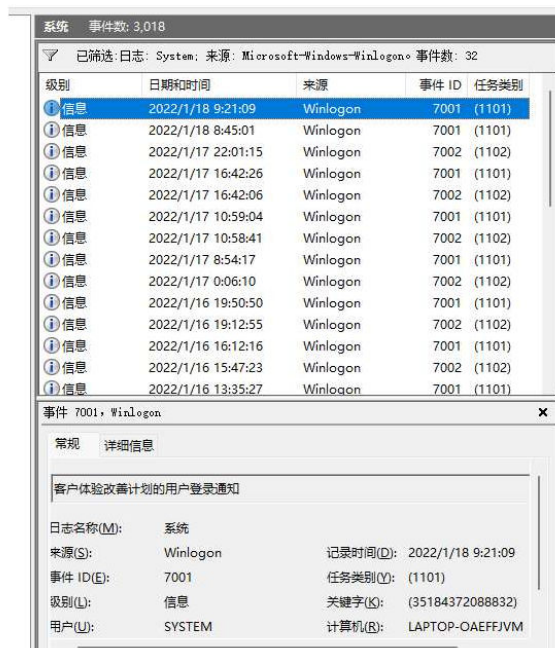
系统 事件数: 3,018

已筛选:日志: System; 来源: Microsoft-Windows-Winlogon。事件数: 32

| 级别 | 日期和时间 | 来源 | 事件 ID | 任务类别 |
|---|---|---|---|---|
| 信息 | 2022/1/18 9:21:09 | Winlogon | 7001 | (1101) |
| 信息 | 2022/1/18 8:45:01 | Winlogon | 7001 | (1101) |
| 信息 | 2022/1/17 22:01:15 | Winlogon | 7002 | (1102) |
| 信息 | 2022/1/17 16:42:26 | Winlogon | 7001 | (1101) |
| 信息 | 2022/1/17 16:42:06 | Winlogon | 7002 | (1102) |
| 信息 | 2022/1/17 10:59:04 | Winlogon | 7001 | (1101) |
| 信息 | 2022/1/17 10:58:41 | Winlogon | 7002 | (1102) |
| 信息 | 2022/1/17 8:54:17 | Winlogon | 7001 | (1101) |
| 信息 | 2022/1/17 0:06:10 | Winlogon | 7002 | (1102) |
| 信息 | 2022/1/16 19:50:50 | Winlogon | 7001 | (1101) |
| 信息 | 2022/1/16 19:12:55 | Winlogon | 7002 | (1102) |
| 信息 | 2022/1/16 16:12:16 | Winlogon | 7001 | (1101) |
| 信息 | 2022/1/16 15:47:23 | Winlogon | 7002 | (1102) |
| 信息 | 2022/1/16 13:35:27 | Winlogon | 7001 | (1101) |

事件 7001, Winlogon

常规 详细信息

客户体验改善计划的用户登录通知

日志名称(M): 系统
来源(S): Winlogon 记录时间(D): 2022/1/18 9:21:09
事件 ID(E): 7001 任务类别(Y): (1101)
级别(L): 信息 关键字(K): (35184372088832)
用户(U): SYSTEM 计算机(R): LAPTOP-OAEFFJVM